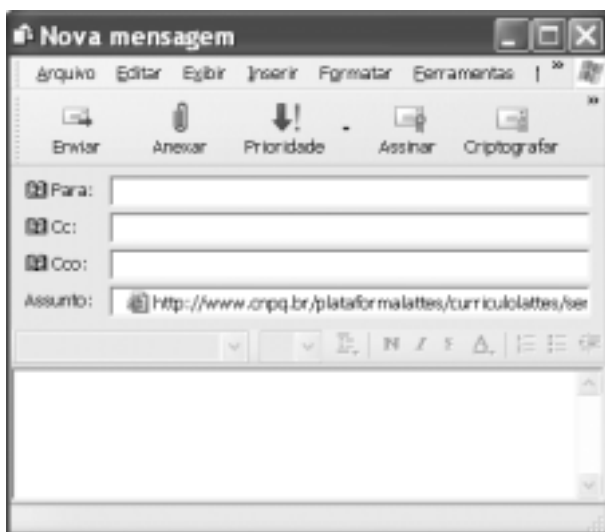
Nova mensagem

Arquivo Editar Exibir Inserir Formatar Ferramentas

Enviar Anexar Prioridade Assinar Criptografar

Para:

Cc:

Cco:

Assunto: http://www.cnpq.br/plataformalattes/curriculolattes/ser

N I S A